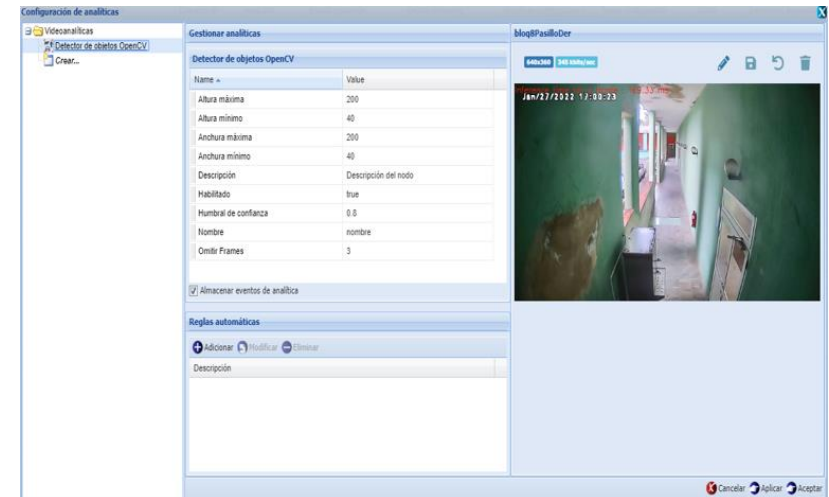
Configuración de analíticas

Videoanalíticas
Detector de objetos OpenCV
Crear...

Gestionar analíticas

Detector de objetos OpenCV

| Name | Value |
|---|---|
| Altura máxima | 200 |
| Altura mínimo | 40 |
| Anchura máxima | 200 |
| Anchura mínimo | 40 |
| Descripción | Descripción del nodo |
| Habilitado | true |
| Humbral de confianza | 0.8 |
| Nombre | nombre |
| Omitir Frames | 3 |

Almacenar eventos de analítica

Reglas automáticas

Adicionar Modificar Eliminar

Descripción

bloq8PasilloDer

640x360 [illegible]

Jan/27/2022 17:00:23

Cancelar Aplicar Aceptar